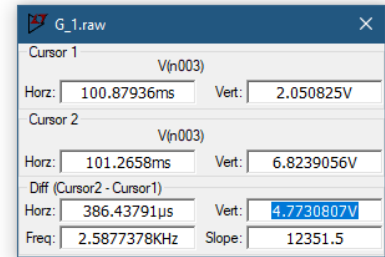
G_1.raw

Cursor 1
V(n003)
Horz: 100.87936ms Vert: 2.050825V

Cursor 2
V(n003)
Horz: 101.2658ms Vert: 6.8239056V

Diff (Cursor2 - Cursor1)
Horz: 386.43791µs Vert: 4.7730807V
Freq: 2.5877378KHz Slope: 12351.5